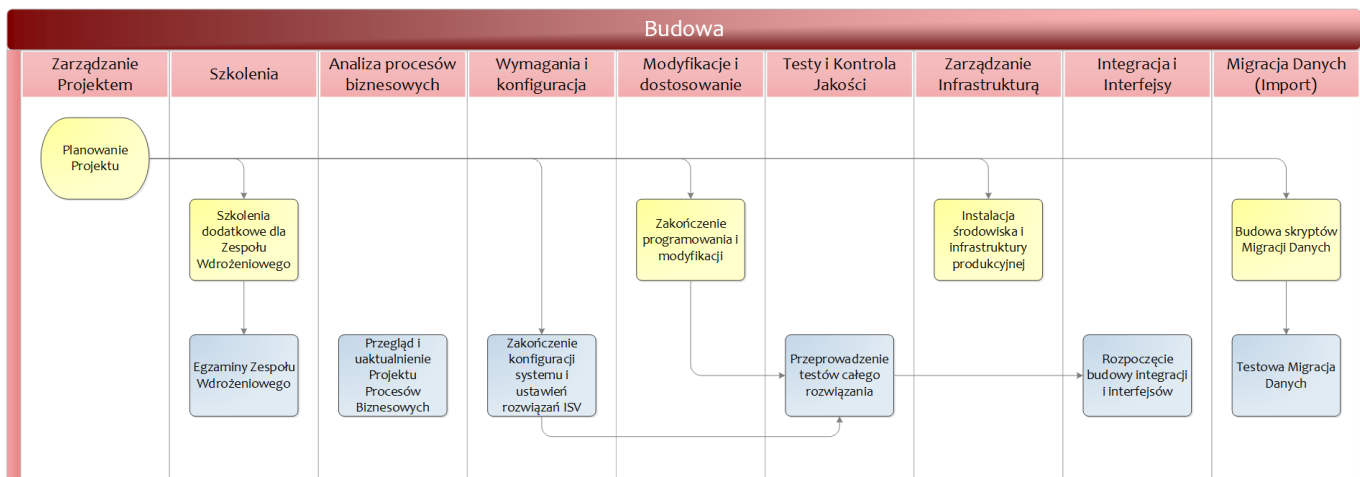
Budowa

Zarządzanie Projektem

Szkolenia

Analiza procesów biznesowych

Wymagania i konfiguracja

Modyfikacje i dostosowanie

Testy i Kontrola Jakości

Zarządzanie Infrastrukturą

Integracja i Interfejsy

Migracja Danych (Import)

Planowanie Projektu

Szkolenia dodatkowe dla Zespołu Wdrożeniowego

Egzaminy Zespołu Wdrożeniowego

Przegląd i uaktualnienie Projektu Procesów Biznesowych

Zakończenie konfiguracji systemu i ustawień rozwiązań ISV

Zakończenie programowania i modyfikacji

Przeprowadzenie testów całego rozwiązania

Instalacja środowiska i infrastruktury produkcyjnej

Rozpoczęcie budowy integracji i interfejsów

Budowa skryptów Migracji Danych

Testowa Migracja Danych